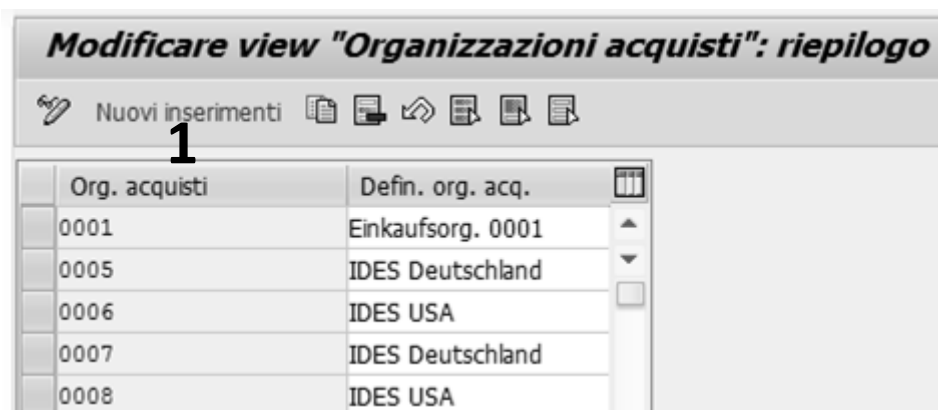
Modificare view "Organizzazioni acquisti": riepilogo

Nuovi inserimenti

1

| Org. acquisti | Defin. org. acq. |
|---|---|
| 0001 | Einkaufsorg. 0001 |
| 0005 | IDES Deutschland |
| 0006 | IDES USA |
| 0007 | IDES Deutschland |
| 0008 | IDES USA |